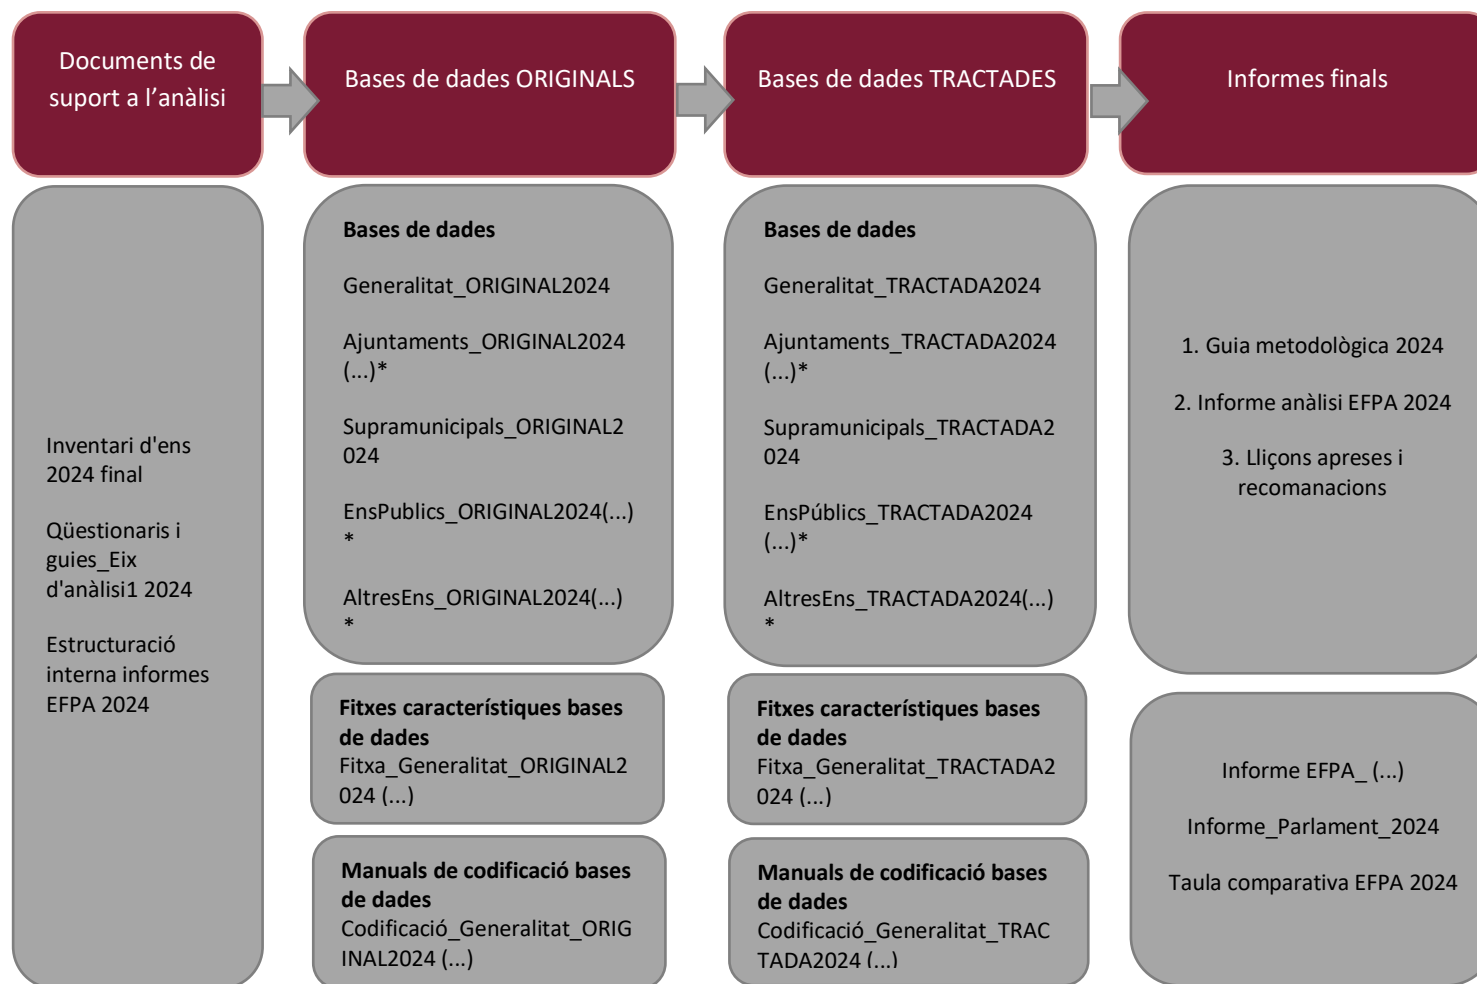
Documents de suport a l’anàlisi

Bases de dades ORIGINALS

Bases de dades TRACTADES

Informes finals

Inventari d'ens 2024 final

Qüestionaris i guies_Eix d'anàlisi1 2024

Estructuració interna informes EFPA 2024

**Bases de dades**

Generalitat_ORIGINAL2024

Ajuntaments_ORIGINAL2024 (...)*

Supramunicipals_ORIGINAL2024

EnsPublics_ORIGINAL2024(...)*

AltresEns_ORIGINAL2024(...)*

**Fitxes característiques bases de dades**
Fitxa_Generalitat_ORIGINAL2024 (...)

**Manuals de codificació bases de dades**
Codificació_Generalitat_ORIGINAL2024 (...)

**Bases de dades**

Generalitat_TRACTADA2024

Ajuntaments_TRACTADA2024 (...)*

Supramunicipals_TRACTADA2024

EnsPúblics_TRACTADA2024 (...)*

AltresEns_TRACTADA2024(...)*

**Fitxes característiques bases de dades**
Fitxa_Generalitat_TRACTADA2024 (...)

**Manuals de codificació bases de dades**
Codificació_Generalitat_TRACTADA2024 (...)

1. Guia metodològica 2024

2. Informe anàlisi EFPA 2024

3. Lliçons apreses i recomanacions

Informe EFPA_ (...)

Informe_Parlament_2024

Taula comparativa EFPA 2024